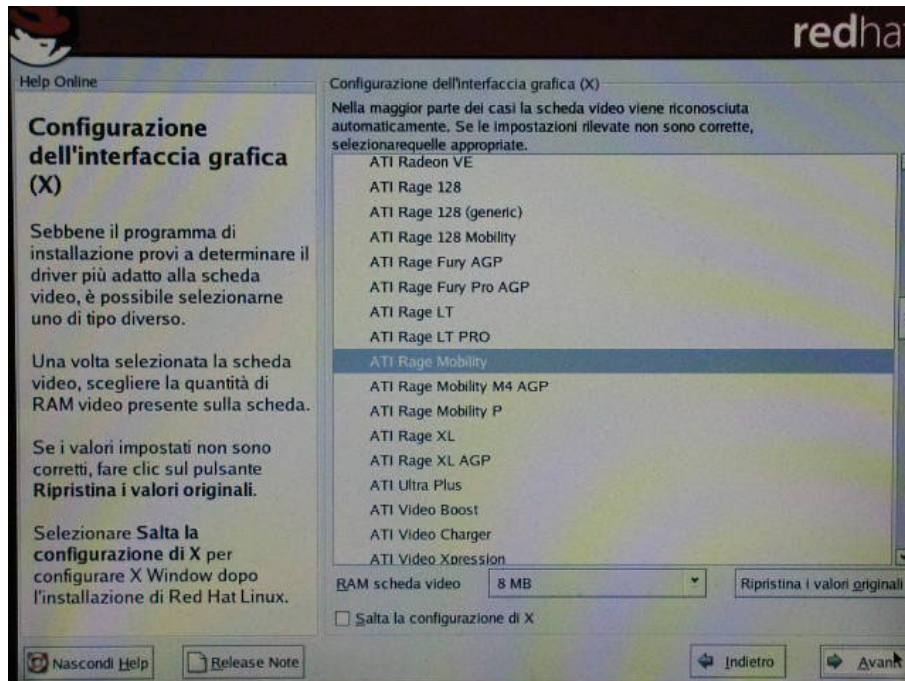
redha

Help Online

Configurazione dell'interfaccia grafica (X)

Sebbene il programma di installazione provi a determinare il driver più adatto alla scheda video, è possibile selezionarne uno di tipo diverso.

Una volta selezionata la scheda video, scegliere la quantità di RAM video presente sulla scheda.

Se i valori impostati non sono corretti, fare clic sul pulsante **Ripristina i valori originali**.

Selezionare **Salta la configurazione di X** per configurare X Window dopo l'installazione di Red Hat Linux.

Configurazione dell'interfaccia grafica (X)

Nella maggior parte dei casi la scheda video viene riconosciuta automaticamente. Se le impostazioni rilevate non sono corrette, selezionarequelle appropriate.

ATI Radeon VE
ATI Rage 128
ATI Rage 128 (generic)
ATI Rage 128 Mobility
ATI Rage Fury AGP
ATI Rage Fury Pro AGP
ATI Rage LT
ATI Rage LT PRO
ATI Rage Mobility
ATI Rage Mobility M4 AGP
ATI Rage Mobility P
ATI Rage XL
ATI Rage XL AGP
ATI Ultra Plus
ATI Video Boost
ATI Video Charger
ATI Video Xpression

RAM scheda video | 8 MB | Ripristina i valori originali

Salta la configurazione di X

Nascondi Help | Release Note | Indietro | Avan